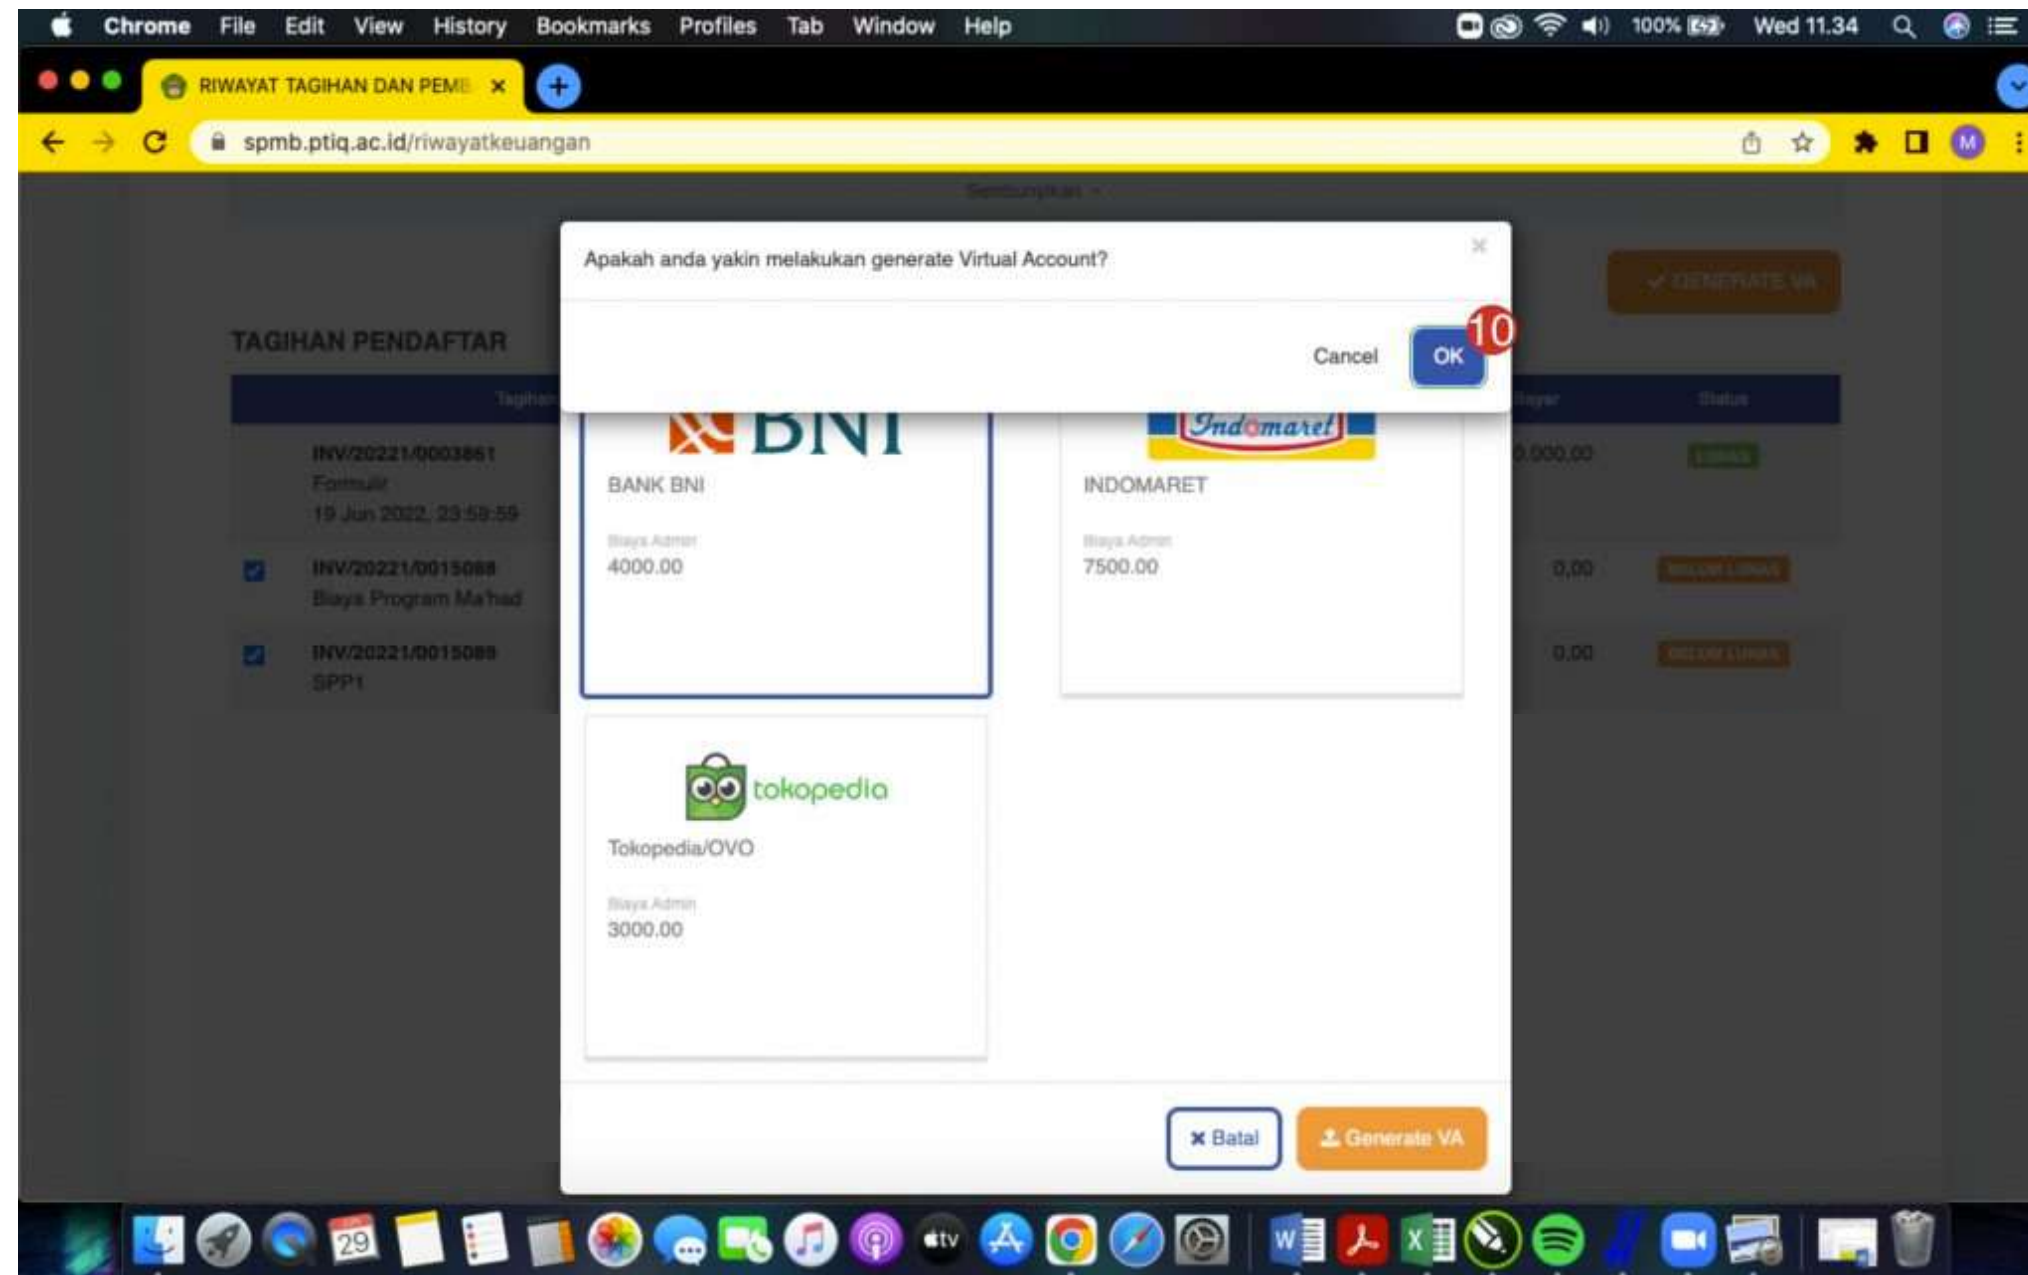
Chrome File Edit View History Bookmarks Profiles Tab Window Help

100% Wed 11.34

RIWAYAT TAGIHAN DAN PEMB

spmb.ptiq.ac.id/riwayatkeuangan

Apakah anda yakin melakukan generate Virtual Account?

Cancel OK

10

GENERATE VA

TAGIHAN PENDAFTAR

INV/20221/0003861
Formulir
19 Jun 2022, 23:59:59

INV/20221/0015088
Biaya Program Ma'had

INV/20221/0015089
SPP1

BNI

BANK BNI

Biaya Admin
4000.00

Indomaret

INDOMARET

Biaya Admin
7500.00

tokopedia

Tokopedia/OVO

Biaya Admin
3000.00

0,00

0,00

× Batal

Generate VA

29

tv